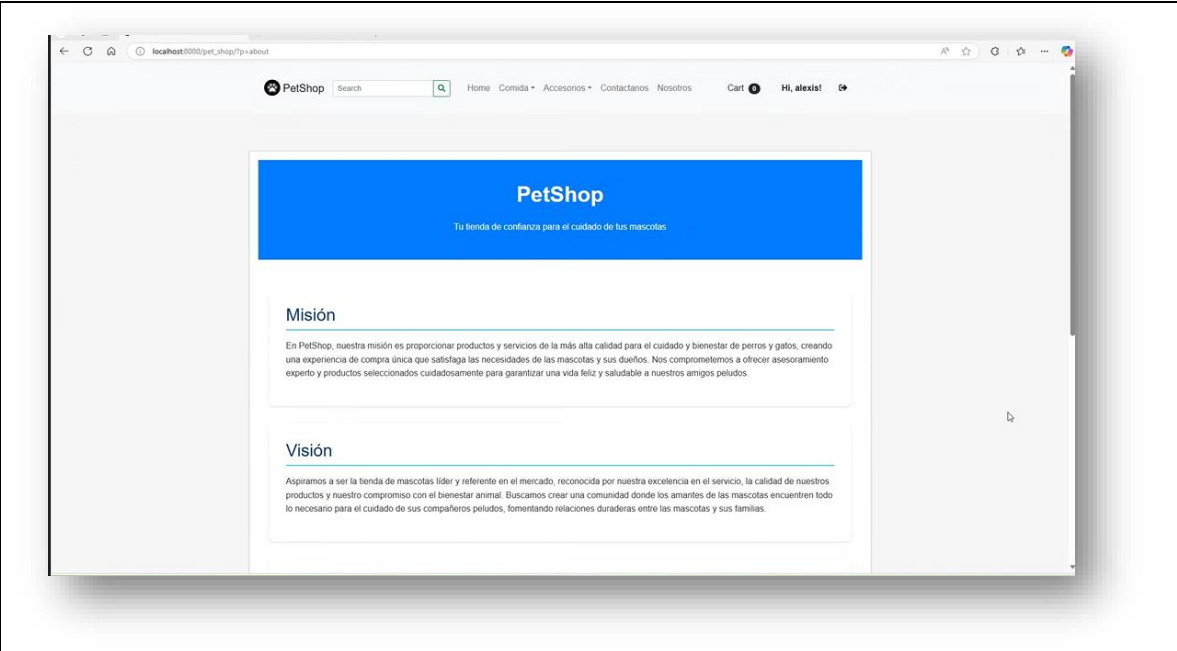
localhost:8080/pet_shop/?p=about

PetShop Search Home Comida Accesorios Contactanos Nosotros Cart 0 Hi, alexis!

PetShop

Tu tienda de confianza para el cuidado de tus mascotas

Misión

En PetShop, nuestra misión es proporcionar productos y servicios de la más alta calidad para el cuidado y bienestar de perros y gatos, creando una experiencia de compra única que satisfaga las necesidades de las mascotas y sus dueños. Nos comprometemos a ofrecer asesoramiento experto y productos seleccionados cuidadosamente para garantizar una vida feliz y saludable a nuestros amigos peludos.

Visión

Aspiramos a ser la tienda de mascotas líder y referente en el mercado, reconocida por nuestra excelencia en el servicio, la calidad de nuestros productos y nuestro compromiso con el bienestar animal. Buscamos crear una comunidad donde los amantes de las mascotas encuentren todo lo necesario para el cuidado de sus compañeros peludos, fomentando relaciones duraderas entre las mascotas y sus familias.